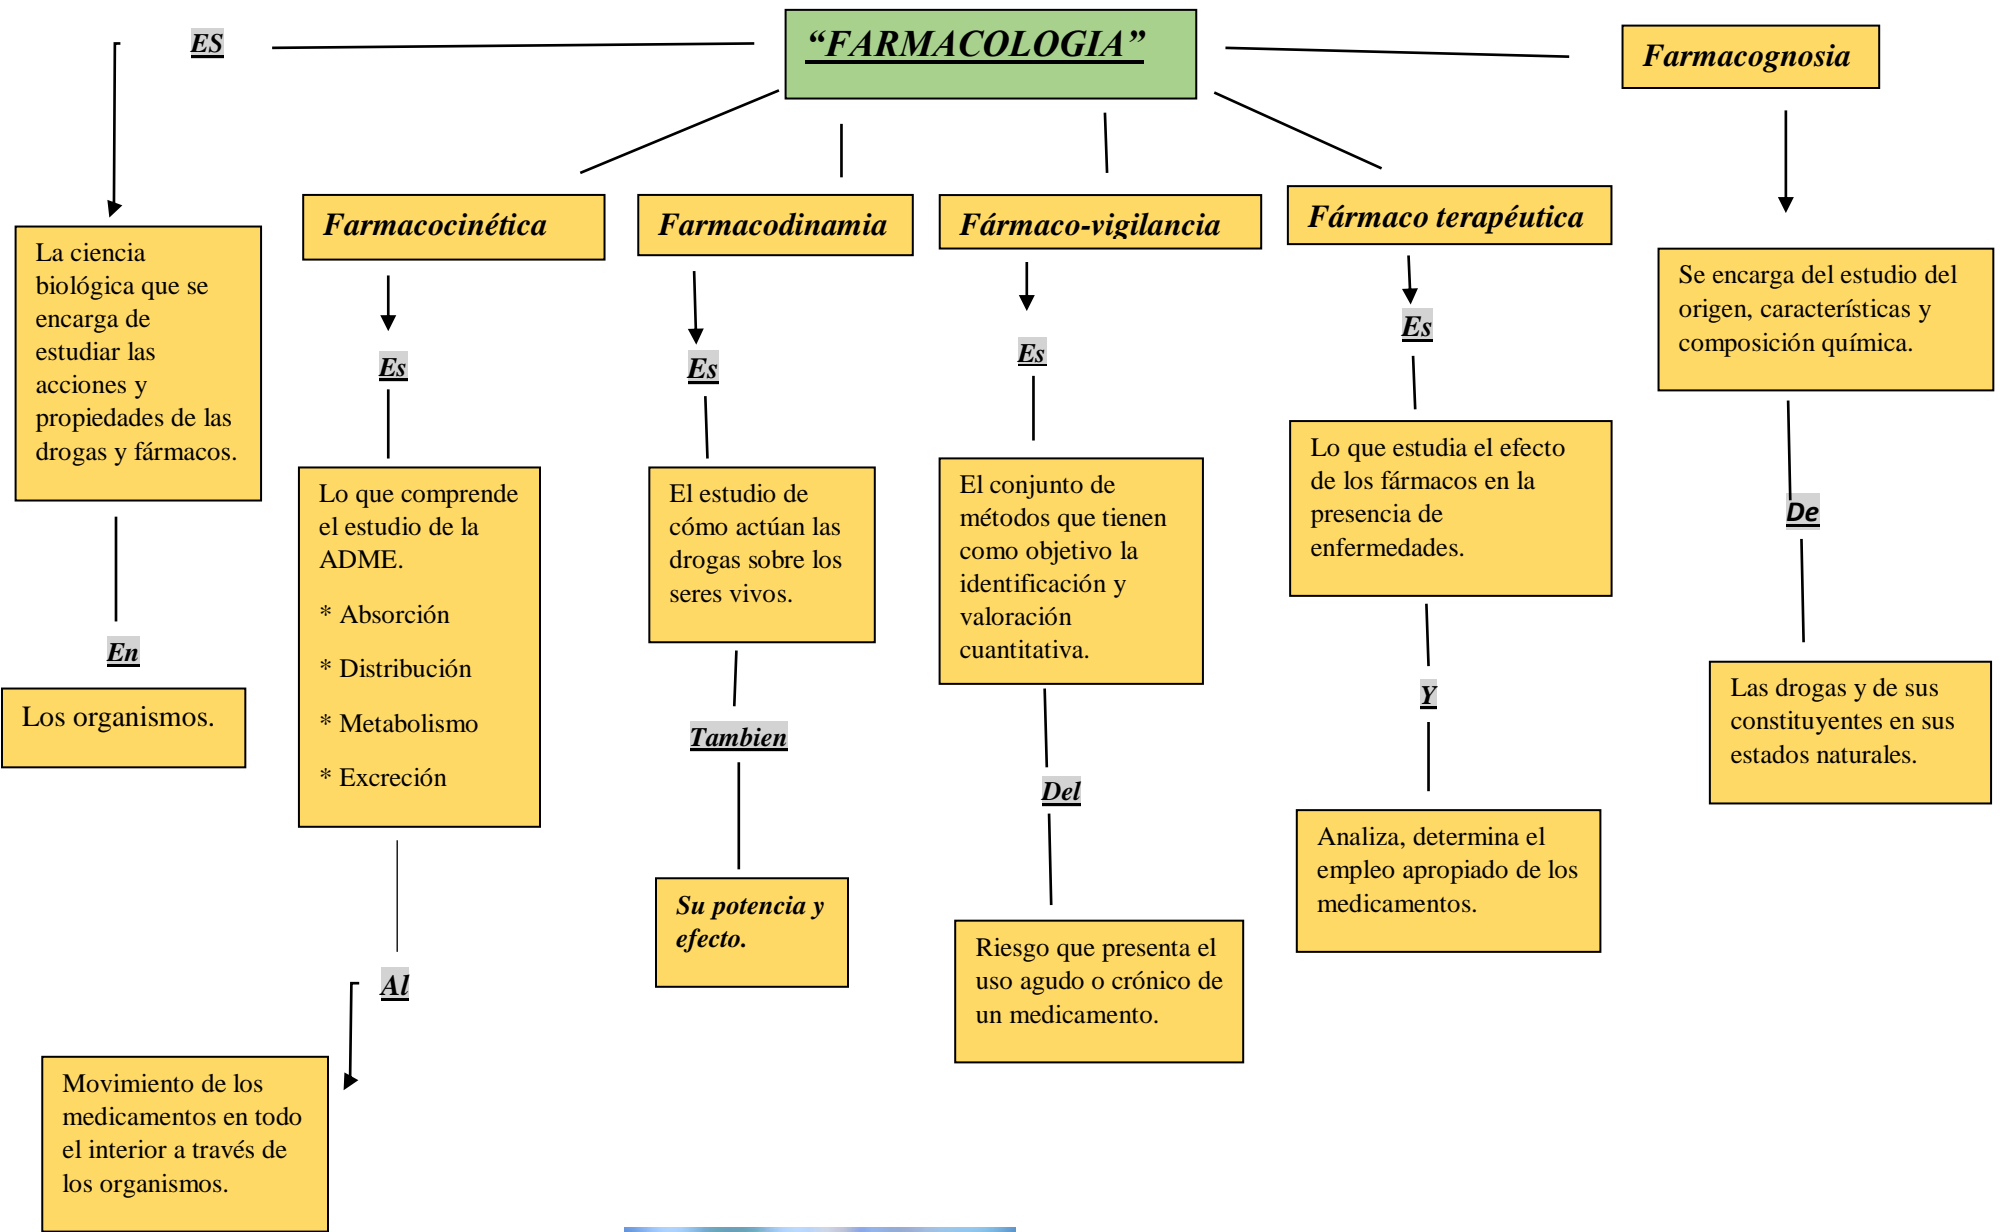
"FARMACOLOGIA"

ES

La ciencia biológica que se encarga de estudiar las acciones y propiedades de las drogas y fármacos.

En

Los organismos.

Farmacocinética

Es

Lo que comprende el estudio de la ADME.

* Absorción

* Distribución

* Metabolismo

* Excreción

Al

Movimiento de los medicamentos en todo el interior a través de los organismos.

Farmacodinamia

Es

El estudio de cómo actúan las drogas sobre los seres vivos.

Tambien

Su potencia y efecto.

Fármaco-vigilancia

Es

El conjunto de métodos que tienen como objetivo la identificación y valoración cuantitativa.

Del

Riesgo que presenta el uso agudo o crónico de un medicamento.

Fármaco terapéutica

Es

Lo que estudia el efecto de los fármacos en la presencia de enfermedades.

Y

Analiza, determina el empleo apropiado de los medicamentos.

Farmacognosia

Se encarga del estudio del origen, características y composición química.

De

Las drogas y de sus constituyentes en sus estados naturales.